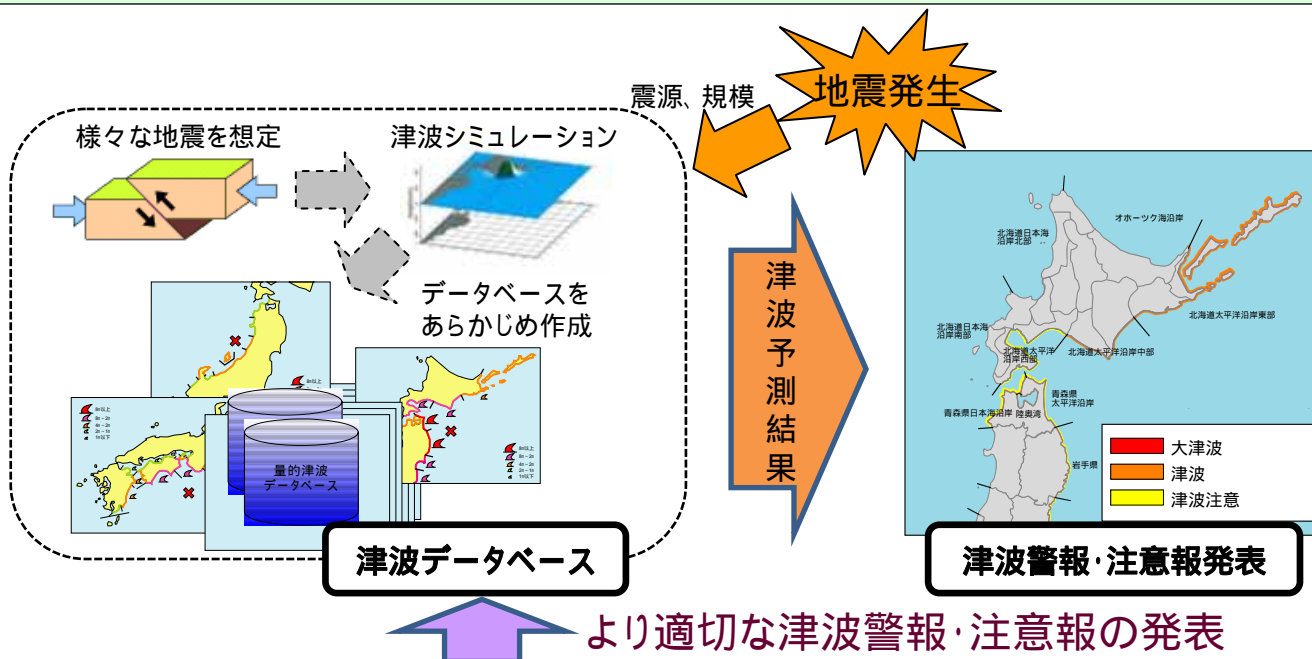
地震発生

震源、規模

様々な地震を想定

津波シミュレーション

データベースを
あらかじめ作成

量的津波
データベース

津波データベース

津
波
予
測
結
果

オホーツク海沿岸

北海道日本海沿岸北部

北海道日本海沿岸南部

北海道太平洋沿岸東部

北海道太平洋沿岸中部

北海道太平洋沿岸西部

青森県太平洋沿岸

青森県日本海沿岸

陸奥湾

岩手県

大津波

津波

津波注意

津波警報･注意報発表

より適切な津波警報･注意報の発表